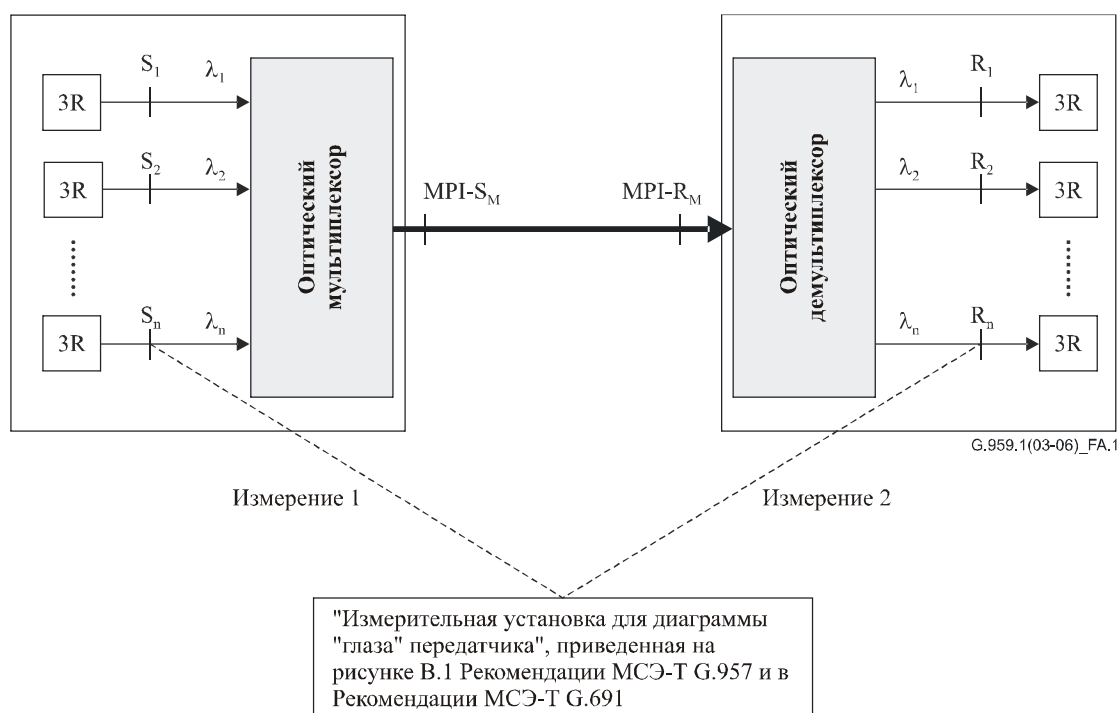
3R
$S_1$
$\lambda_1$
3R
$S_2$
$\lambda_2$
.......
3R
$S_n$
$\lambda_n$

Оптический мультиплексор

MPI-$S_M$

MPI-$R_M$

Оптический демультиплексор

$\lambda_1$
$R_1$
3R
$\lambda_2$
$R_2$
3R
.......
$\lambda_n$
$R_n$
3R

G.959.1(03-06)_FA.1

Измерение 1

Измерение 2

"Измерительная установка для диаграммы "глаза" передатчика", приведенная на рисунке B.1 Рекомендации МСЭ-Т G.957 и в Рекомендации МСЭ-Т G.691